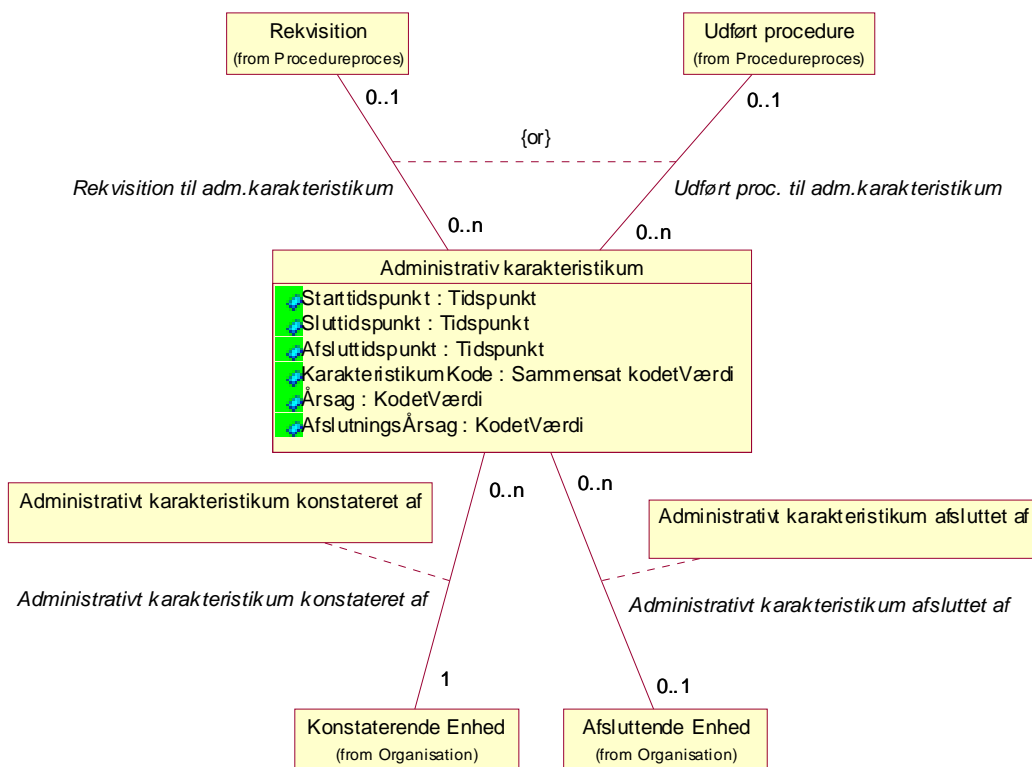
Rekvisition
(from Procedureproces)

Udført procedure
(from Procedureproces)

0..1

0..1

{or}

Rekvisition til adm.karakteristikum

Udført proc. til adm.karakteristikum

0..n

0..n

Administrativ karakteristikum
Starttidspunkt : Tidspunkt
Sluttidspunkt : Tidspunkt
Afsluttidspunkt : Tidspunkt
KarakteristikumKode : Sammensat kodetVærdi
Årsag : KodetVærdi
AfslutningsÅrsag : KodetVærdi

0..n

0..n

Administrativt karakteristikum konstateret af

Administrativt karakteristikum afsluttet af

Administrativt karakteristikum konstateret af

Administrativt karakteristikum afsluttet af

1

0..1

Konstaterende Enhed
(from Organisation)

Afsluttende Enhed
(from Organisation)